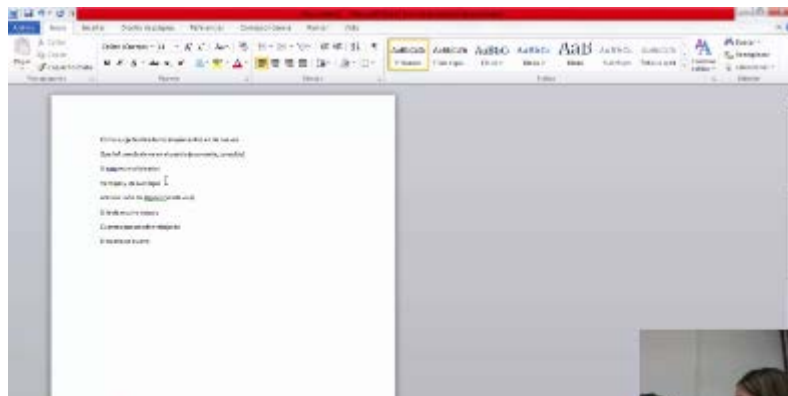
Inicio Insertar Diseño de página Referencias Correspondencia Revisar Vista

Pegar Cortar Copiar Copiar formato

Portapapeles Fuente Párrafo Estilos Edición

AaBbCcDc AaBbCcDc AaBbCc AaBbCc AaB AaBbCc AaBbCcDc

Normal Sin espaciado Título 1 Título 2 Título Subtítulo Énfasis sutil

Cambiar estilos

Buscar Reemplazar Seleccionar

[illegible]

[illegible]

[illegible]

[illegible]

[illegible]

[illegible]

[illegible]

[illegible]